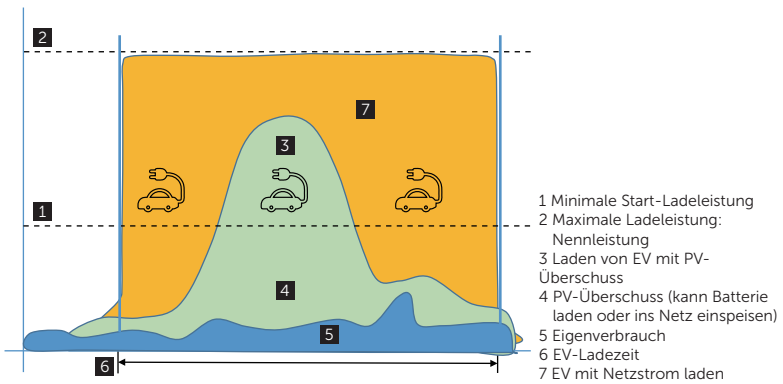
2

7

3

1

4

5

6

1 Minimale Start-Ladeleistung
2 Maximale Ladeleistung: Nennleistung
3 Laden von EV mit PV-Überschuss
4 PV-Überschuss (kann Batterie laden oder ins Netz einspeisen)
5 Eigenverbrauch
6 EV-Ladezeit
7 EV mit Netzstrom laden